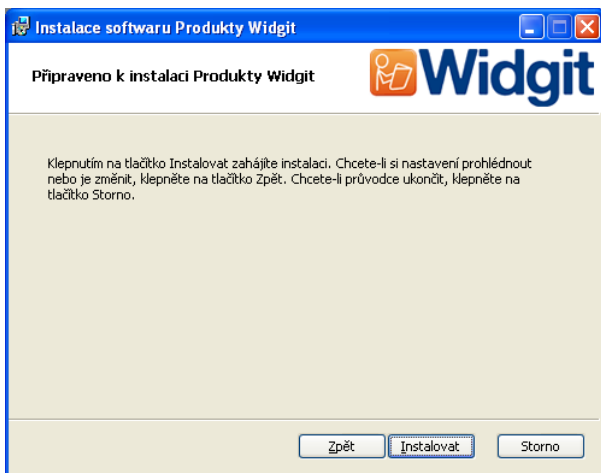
Instalace softwaru Produkty Widgit

Připraveno k instalaci Produkty Widgit

Widgit

Klepnutím na tlačítko Instalovat zahájíte instalaci. Chcete-li si nastavení prohlédnout nebo je změnit, klepněte na tlačítko Zpět. Chcete-li průvodce ukončit, klepněte na tlačítko Storno.

Zpět Instalovat Storno